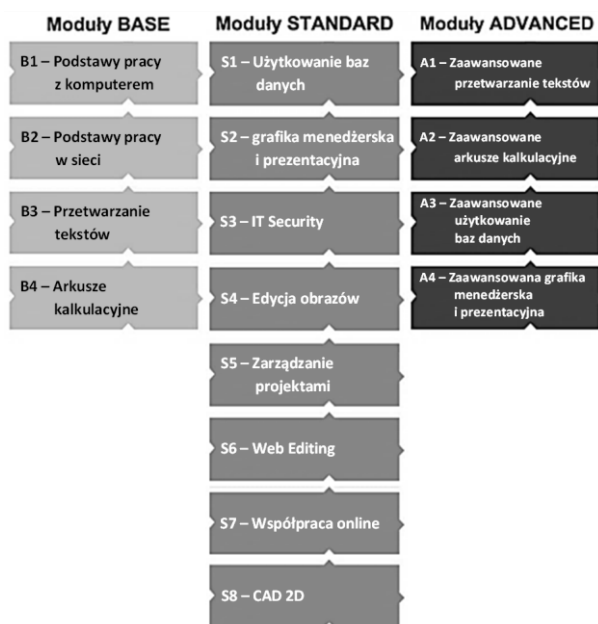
Moduły BASE

B1 – Podstawy pracy z komputerem

B2 – Podstawy pracy w sieci

B3 – Przetwarzanie tekstów

B4 – Arkusze kalkulacyjne

Moduły STANDARD

S1 – Użytkowanie baz danych

S2 – grafika menedżerska i prezentacyjna

S3 – IT Security

S4 – Edycja obrazów

S5 – Zarządzanie projektami

S6 – Web Editing

S7 – Współpraca online

S8 – CAD 2D

Moduły ADVANCED

A1 – Zaawansowane przetwarzanie tekstów

A2 – Zaawansowane arkusze kalkulacyjne

A3 – Zaawansowane użytkowanie baz danych

A4 – Zaawansowana grafika menedżerska i prezentacyjna